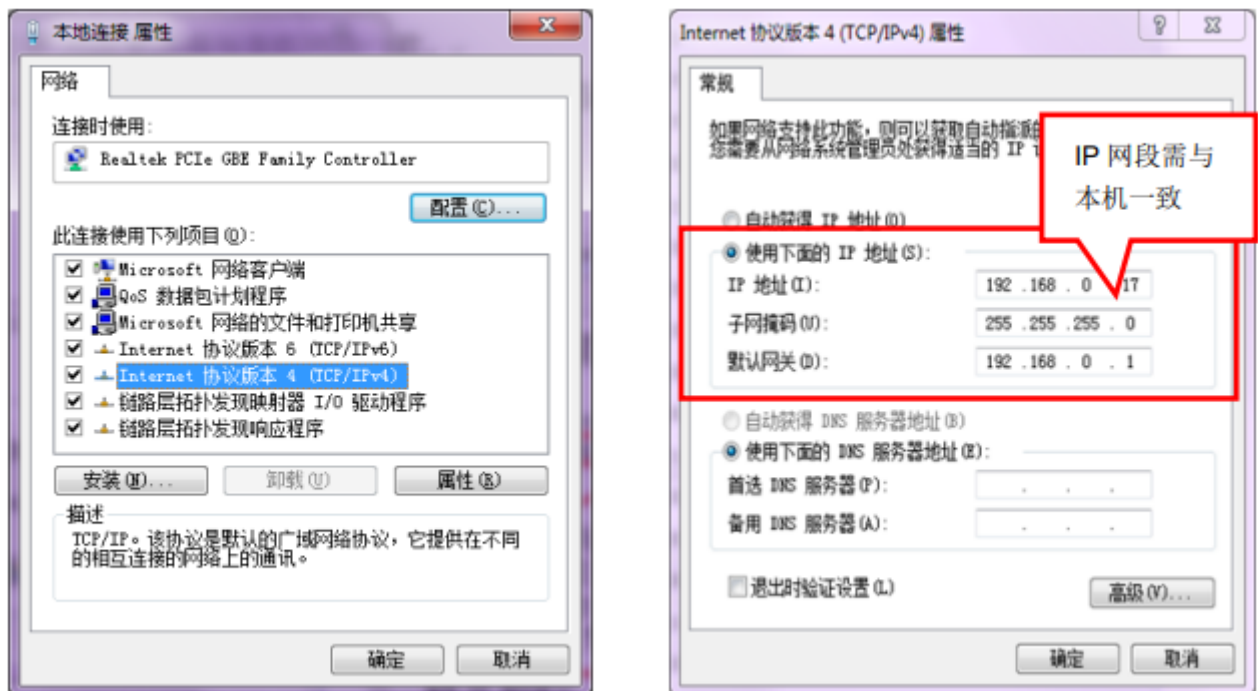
本地连接 属性

网络

连接时使用:

Realtek PCIe GBE Family Controller

配置(C)...

此连接使用下列项目(O):

Microsoft 网络客户端
QoS 数据包计划程序
Microsoft 网络的文件和打印机共享
Internet 协议版本 6 (TCP/IPv6)
Internet 协议版本 4 (TCP/IPv4)
链路层拓扑发现映射器 I/O 驱动程序
链路层拓扑发现响应程序

安装(N)... 卸载(U) 属性(R)

描述
TCP/IP。该协议是默认的广域网络协议，它提供在不同的相互连接的网络上的通讯。

确定 取消

Internet 协议版本 4 (TCP/IPv4) 属性

常规

如果网络支持此功能，则可以获取自动指派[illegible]
您需要从网络系统管理员处获得适当的 IP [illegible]

IP 网段需与本机一致

自动获得 IP 地址(O)
使用下面的 IP 地址(S):
IP 地址(I): 192 . 168 . 0 . 17
子网掩码(U): 255 . 255 . 255 . 0
默认网关(D): 192 . 168 . 0 . 1

自动获得 DNS 服务器地址(B)
使用下面的 DNS 服务器地址(E):
首选 DNS 服务器(P): . . .
备用 DNS 服务器(A): . . .

退出时验证设置(L)

高级(V)...

确定 取消